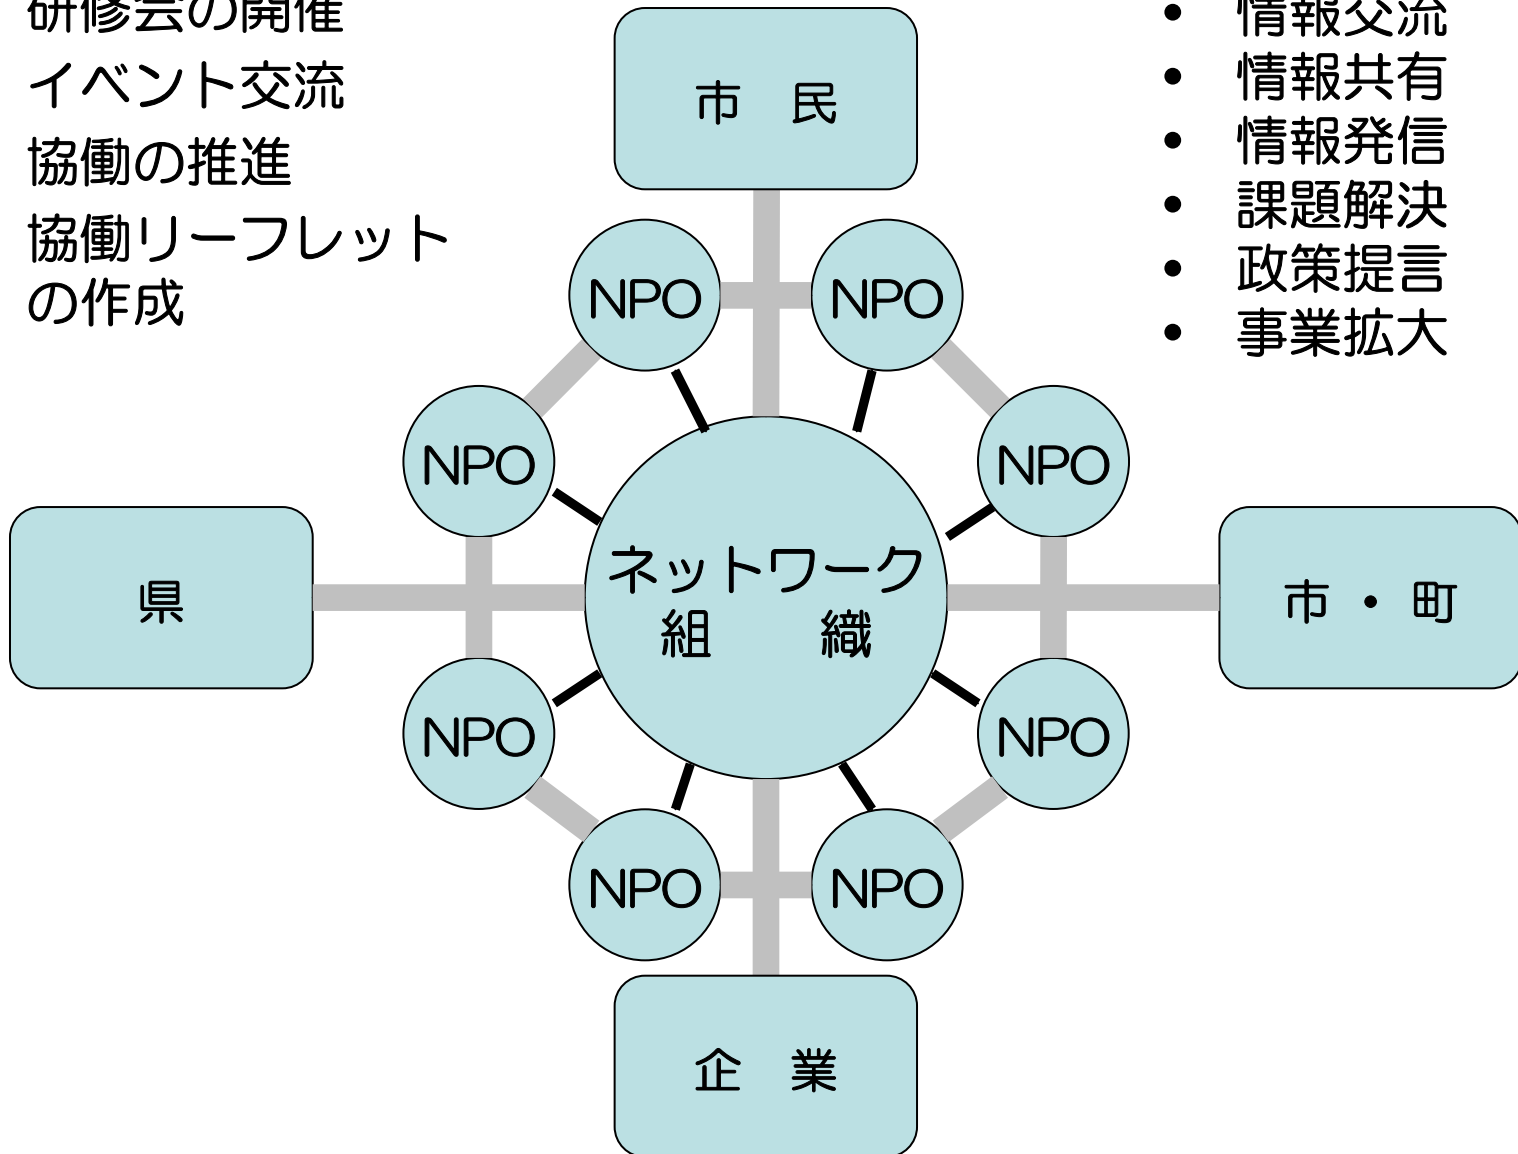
研修会の開催
イベント交流
協働の推進
協働リーフレットの作成

• 情報交流
• 情報共有
• 情報発信
• 課題解決
• 政策提言
• 事業拡大

市　民

NPO
NPO
NPO
NPO

県

ネットワーク
組　　織

市・町

NPO
NPO
NPO
NPO

企　業